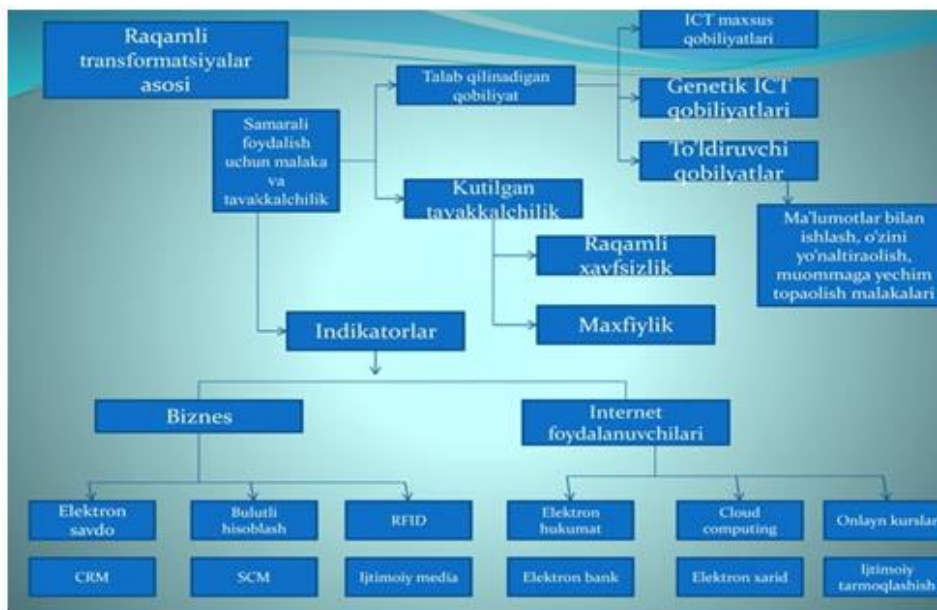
Raqamli transformatsiyalar asosi

Samarali foydalish uchun malaka va tavakkalchilik

Talab qilinadigan qobiliyat

ICT maxsus qobiliyatlari

Genetik ICT qobiliyatlari

To'ldiruvchi qobiliyatlar

Ma'lumotlar bilan ishlash, o'zini yo'naltiraolish, muommaga yechim topaolish malakalari

Kutilgan tavakkalchilik

Raqamli xavfsizlik

Maxfiylik

Indikatorlar

Biznes

Internet foydalanuvchilari

Elektron savdo

Bulutli hisoblash

RFID

Elektron hukumat

Cloud computing

Onlayn kurslar

CRM

SCM

Ijtimoiy media

Elektron bank

Elektron xarid

Ijtimoiy tarmoqlashish